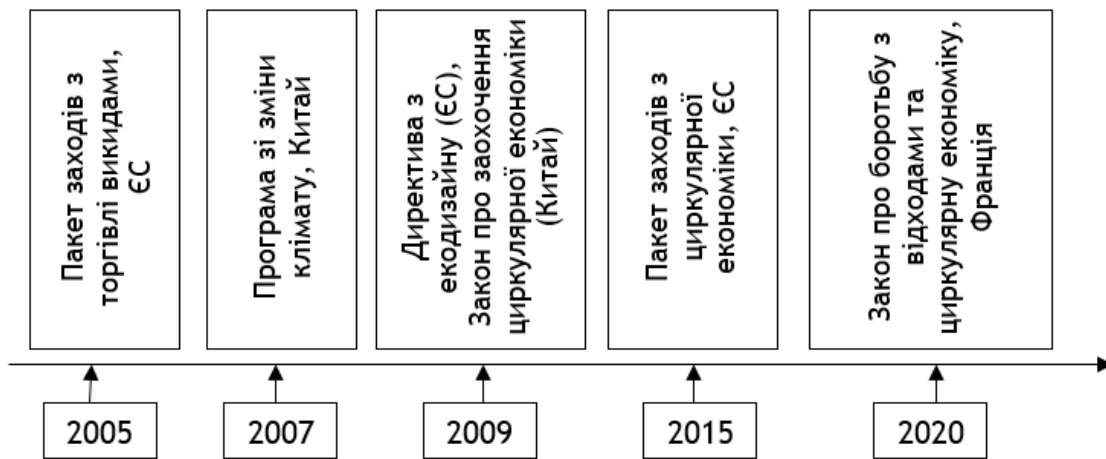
Пакет заходів з торгівлі викидами, ЄС

Програма зі зміни клімату, Китай

Директива з екодизайну (ЄС), Закон про заохочення циркулярної економіки (Китай)

Пакет заходів з циркулярної економіки, ЄС

Закон про боротьбу з відходами та циркулярну економіку, Франція

2005

2007

2009

2015

2020